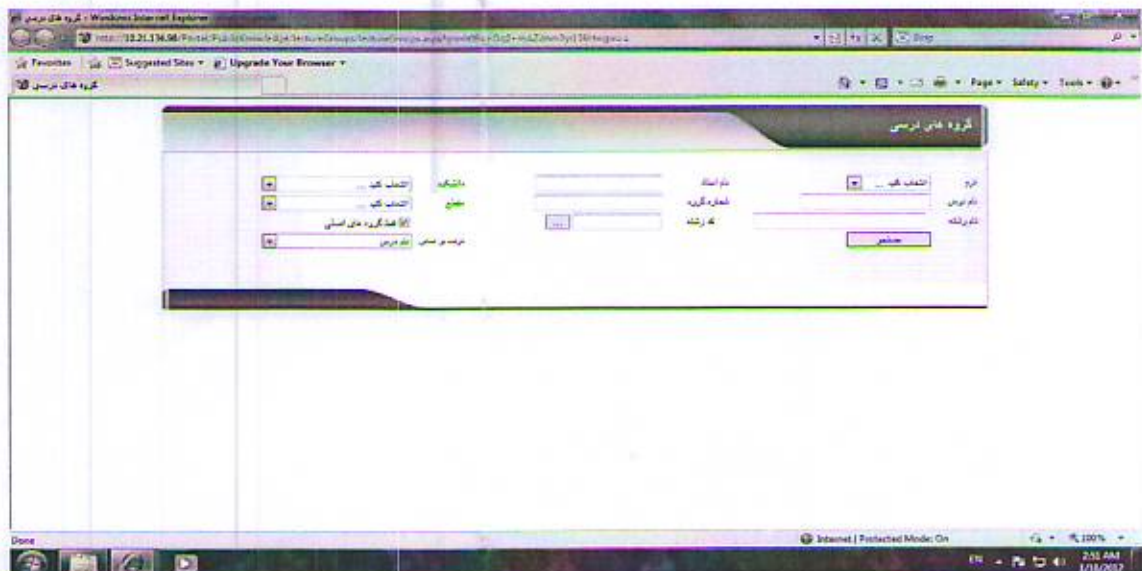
گروه های درسی - Windows Internet Explorer

http://10.21.136.98/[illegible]

Bing

Favorites | Suggested Sites ▾ | Upgrade Your Browser ▾

گروه های درسی

Page ▾ Safety ▾ Tools ▾

گروه های درسی

ترم | انتخاب کنید ...
نام درس
نام رشته
جستجو

نام استاد
شماره گروه
کد رشته

دانشکده | انتخاب کنید ...
مقطع | انتخاب کنید ...
فقط گروه های اصلی
ترتیب بر اساس | نام درس

Done

Internet | Protected Mode: On

100%

EN

2:51 AM
1/18/2012